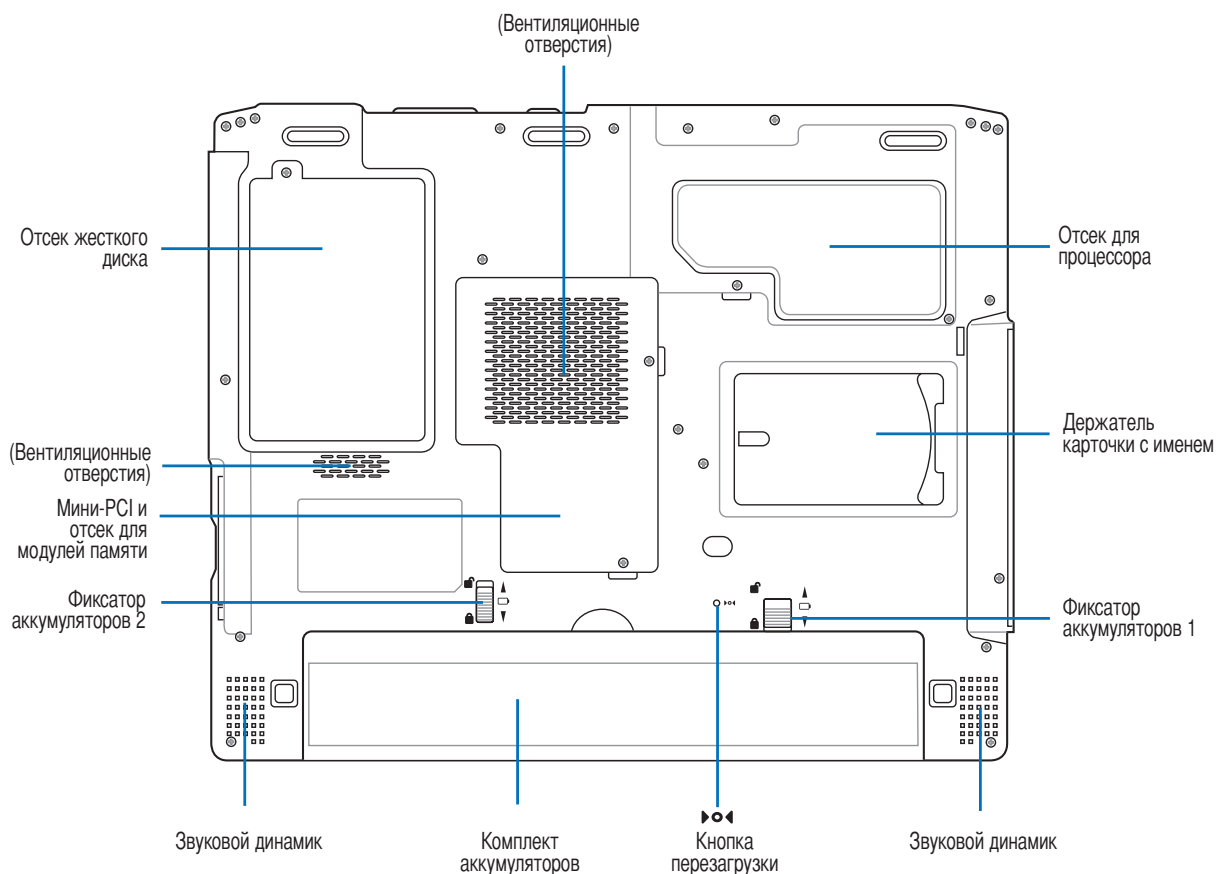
(Вентиляционные отверстия)

Отсек жесткого диска

Отсек для процессора

Держатель карточки с именем

(Вентиляционные отверстия)

Мини-PCI и отсек для модулей памяти

Фиксатор аккумуляторов 2

Фиксатор аккумуляторов 1

Звуковой динамик

Комплект аккумуляторов

Кнопка перезагрузки

Звуковой динамик